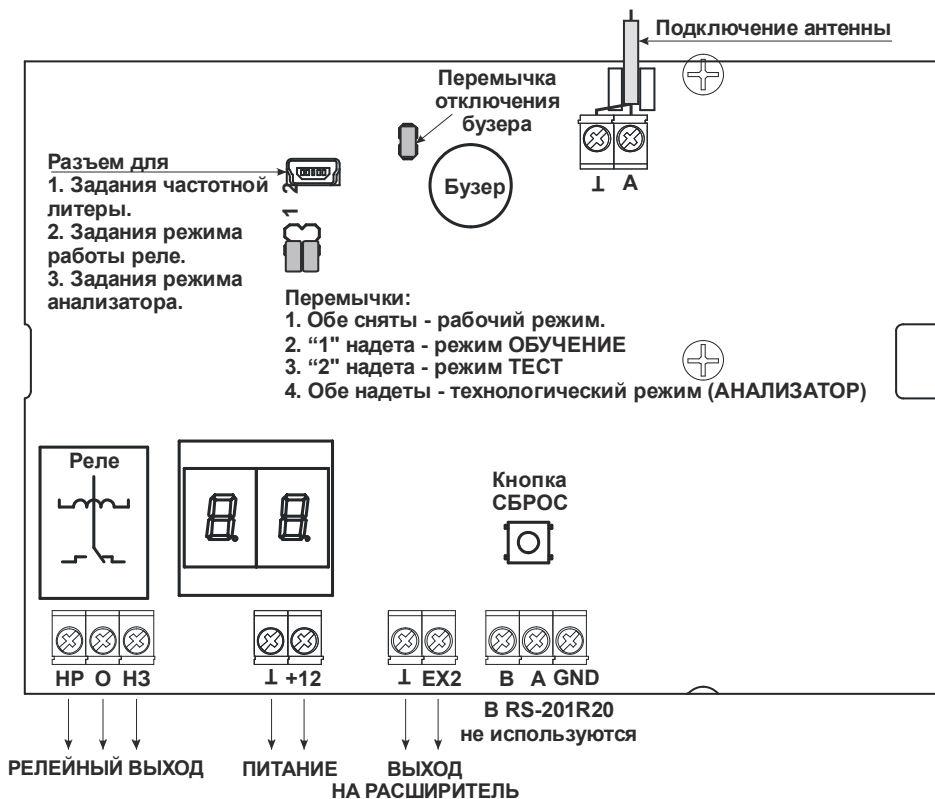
Подключение антенны

Перемычка отключения бузера

Разъем для
1. Задания частотной литеры.
2. Задания режима работы реле.
3. Задания режима анализатора.

2
1

Бузер

⊥ A

Перемычки:
1. Обе сняты - рабочий режим.
2. "1" надета - режим ОБУЧЕНИЕ
3. "2" надета - режим ТЕСТ
4. Обе надеты - технологический режим (АНАЛИЗАТОР)

Реле

Кнопка СБРОС

НР О НЗ

⊥ +12

⊥ EX2

B A GND

В RS-201R20 не используются

РЕЛЕЙНЫЙ ВЫХОД

ПИТАНИЕ

ВЫХОД НА РАСШИРИТЕЛЬ